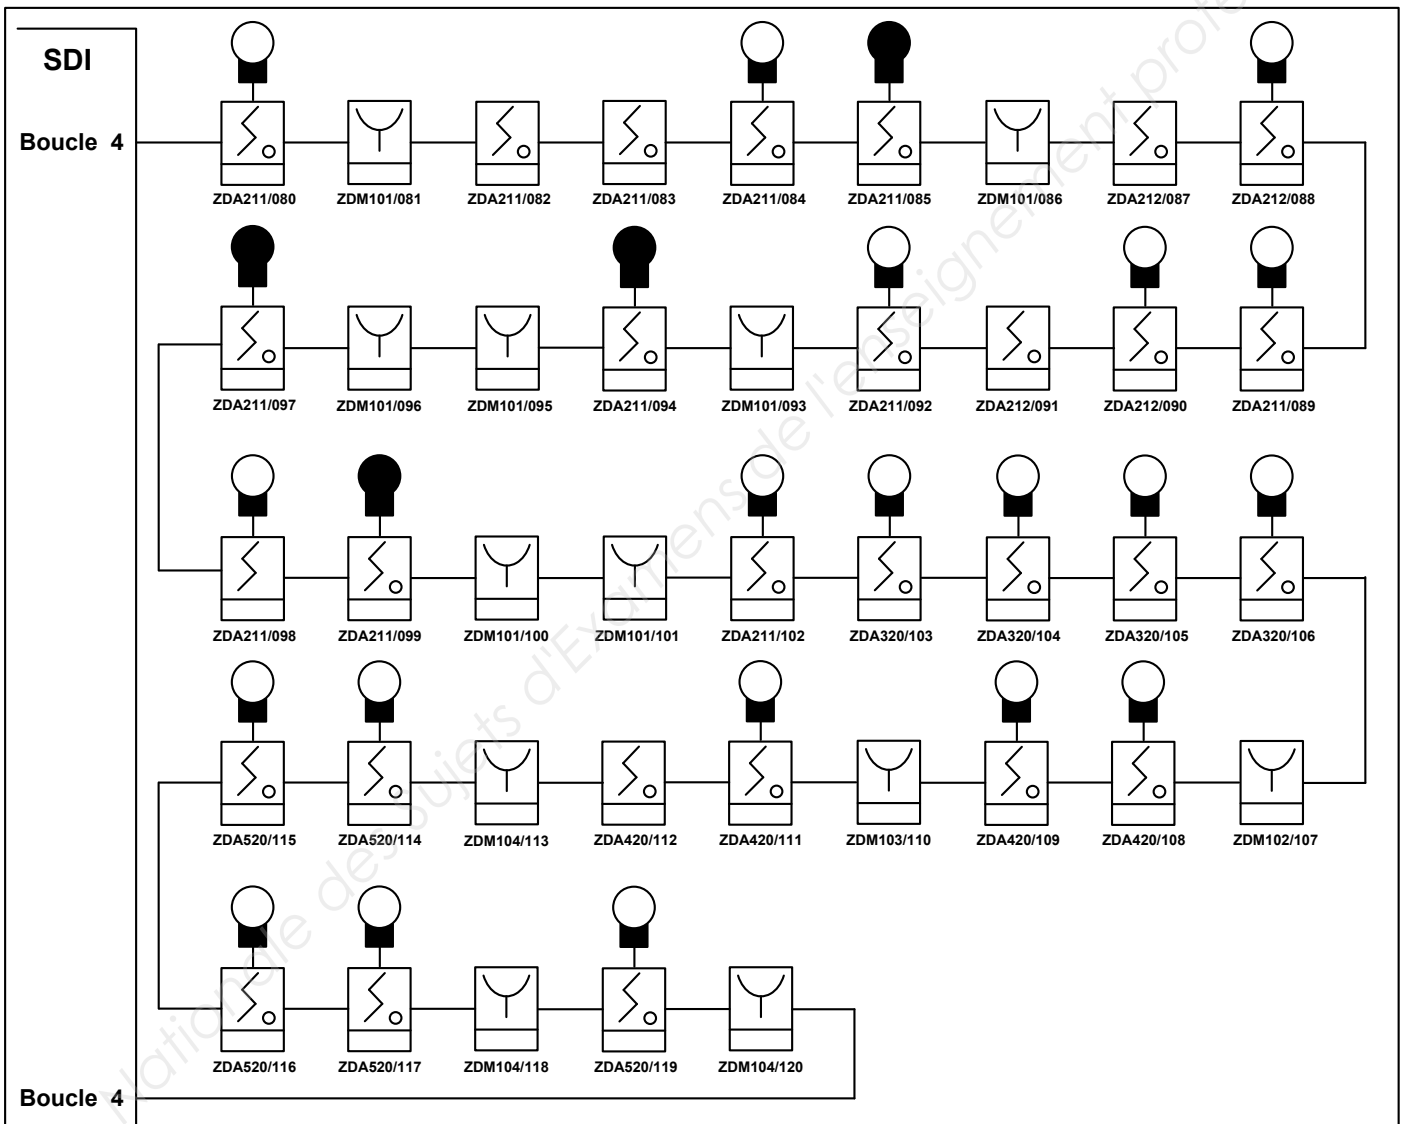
SDI

Boucle 4

ZDA211/080 ZDM101/081 ZDA211/082 ZDA211/083 ZDA211/084 ZDA211/085 ZDM101/086 ZDA212/087 ZDA212/088

ZDA211/097 ZDM101/096 ZDM101/095 ZDA211/094 ZDM101/093 ZDA211/092 ZDA212/091 ZDA212/090 ZDA211/089

ZDA211/098 ZDA211/099 ZDM101/100 ZDM101/101 ZDA211/102 ZDA320/103 ZDA320/104 ZDA320/105 ZDA320/106

ZDA520/115 ZDA520/114 ZDM104/113 ZDA420/112 ZDA420/111 ZDM103/110 ZDA420/109 ZDA420/108 ZDM102/107

ZDA520/116 ZDA520/117 ZDM104/118 ZDA520/119 ZDM104/120

Boucle 4

Base Nationale des Sujets d'Examens de l'enseignement professionnel